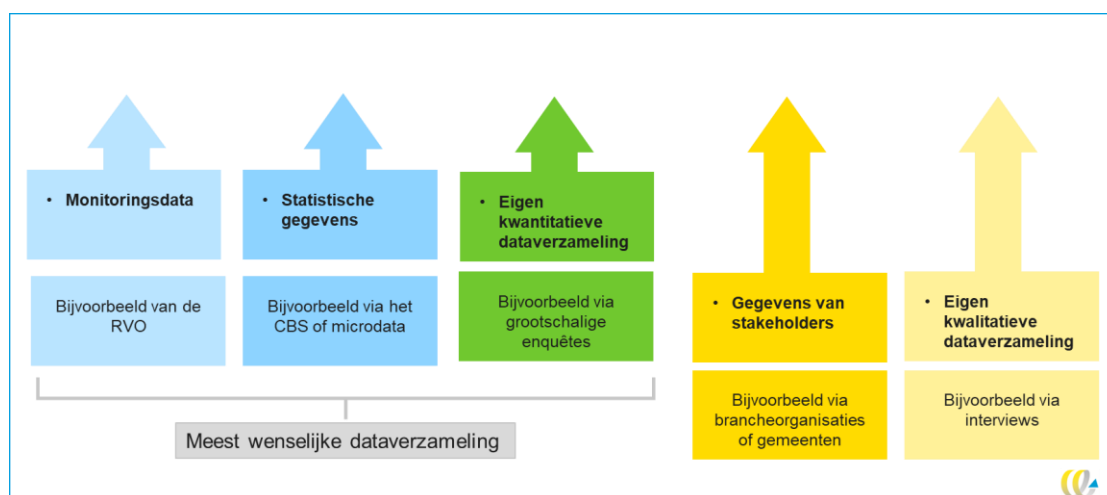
• Monitoringsdata

Bijvoorbeeld van de RVO

• Statistische gegevens

Bijvoorbeeld via het CBS of microdata

• Eigen kwantitatieve dataverzameling

Bijvoorbeeld via grootschalige enquêtes

Meest wenselijke dataverzameling

• Gegevens van stakeholders

Bijvoorbeeld via brancheorganisaties of gemeenten

• Eigen kwalitatieve dataverzameling

Bijvoorbeeld via interviews